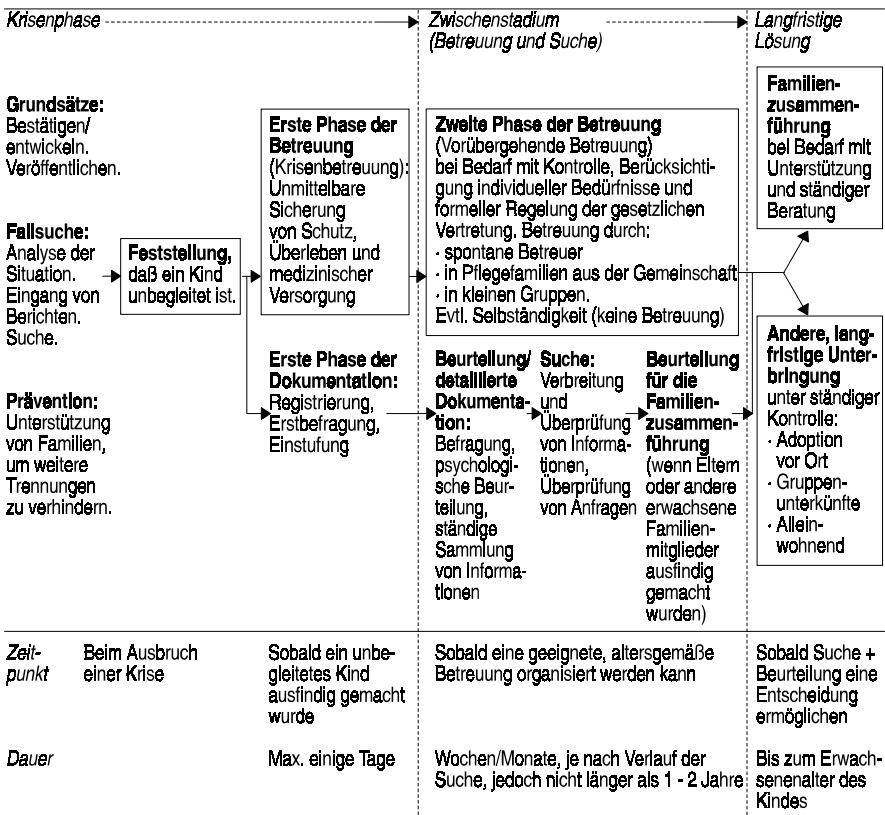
Krisenphase

Zwischenstadium (Betreuung und Suche)

Langfristige Lösung

Grundsätze: Bestätigen/ entwickeln. Veröffentlichen.

Fallsuche: Analyse der Situation. Eingang von Berichten. Suche.

Prävention: Unterstützung von Familien, um weitere Trennungen zu verhindern.

Feststellung, daß ein Kind unbegleitet ist.

Erste Phase der Betreuung (Krisenbetreuung): Unmittelbare Sicherung von Schutz, Überleben und medizinischer Versorgung

Erste Phase der Dokumentation: Registrierung, Erstbefragung, Einstufung

Zweite Phase der Betreuung (Vorübergehende Betreuung) bei Bedarf mit Kontrolle, Berücksichtigung individueller Bedürfnisse und formeller Regelung der gesetzlichen Vertretung. Betreuung durch:
· spontane Betreuer
· in Pflegefamilien aus der Gemeinschaft
· in kleinen Gruppen.
Evtl. Selbständigkeit (keine Betreuung)

Beurteilung/ detaillierte Dokumentation: Befragung, psychologische Beurteilung, ständige Sammlung von Informationen

Suche: Verbreitung und Überprüfung von Informationen, Überprüfung von Anfragen

Beurteilung für die Familienzusammenführung (wenn Eltern oder andere erwachsene Familienmitglieder ausfindig gemacht wurden)

Familienzusammenführung bei Bedarf mit Unterstützung und ständiger Beratung

Andere, langfristige Unterbringung unter ständiger Kontrolle:
· Adoption vor Ort
· Gruppenunterkünfte
· Alleinwohnend

| Zeitpunkt | Beim Ausbruch einer Krise | Sobald ein unbegleitetes Kind ausfindig gemacht wurde | Sobald eine geeignete, altersgemäße Betreuung organisiert werden kann | Sobald Suche + Beurteilung eine Entscheidung ermöglichen |
|---|---|---|---|---|
| Dauer | | Max. einige Tage | Wochen/Monate, je nach Verlauf der Suche, jedoch nicht länger als 1 - 2 Jahre | Bis zum Erwachsenenalter des Kindes |